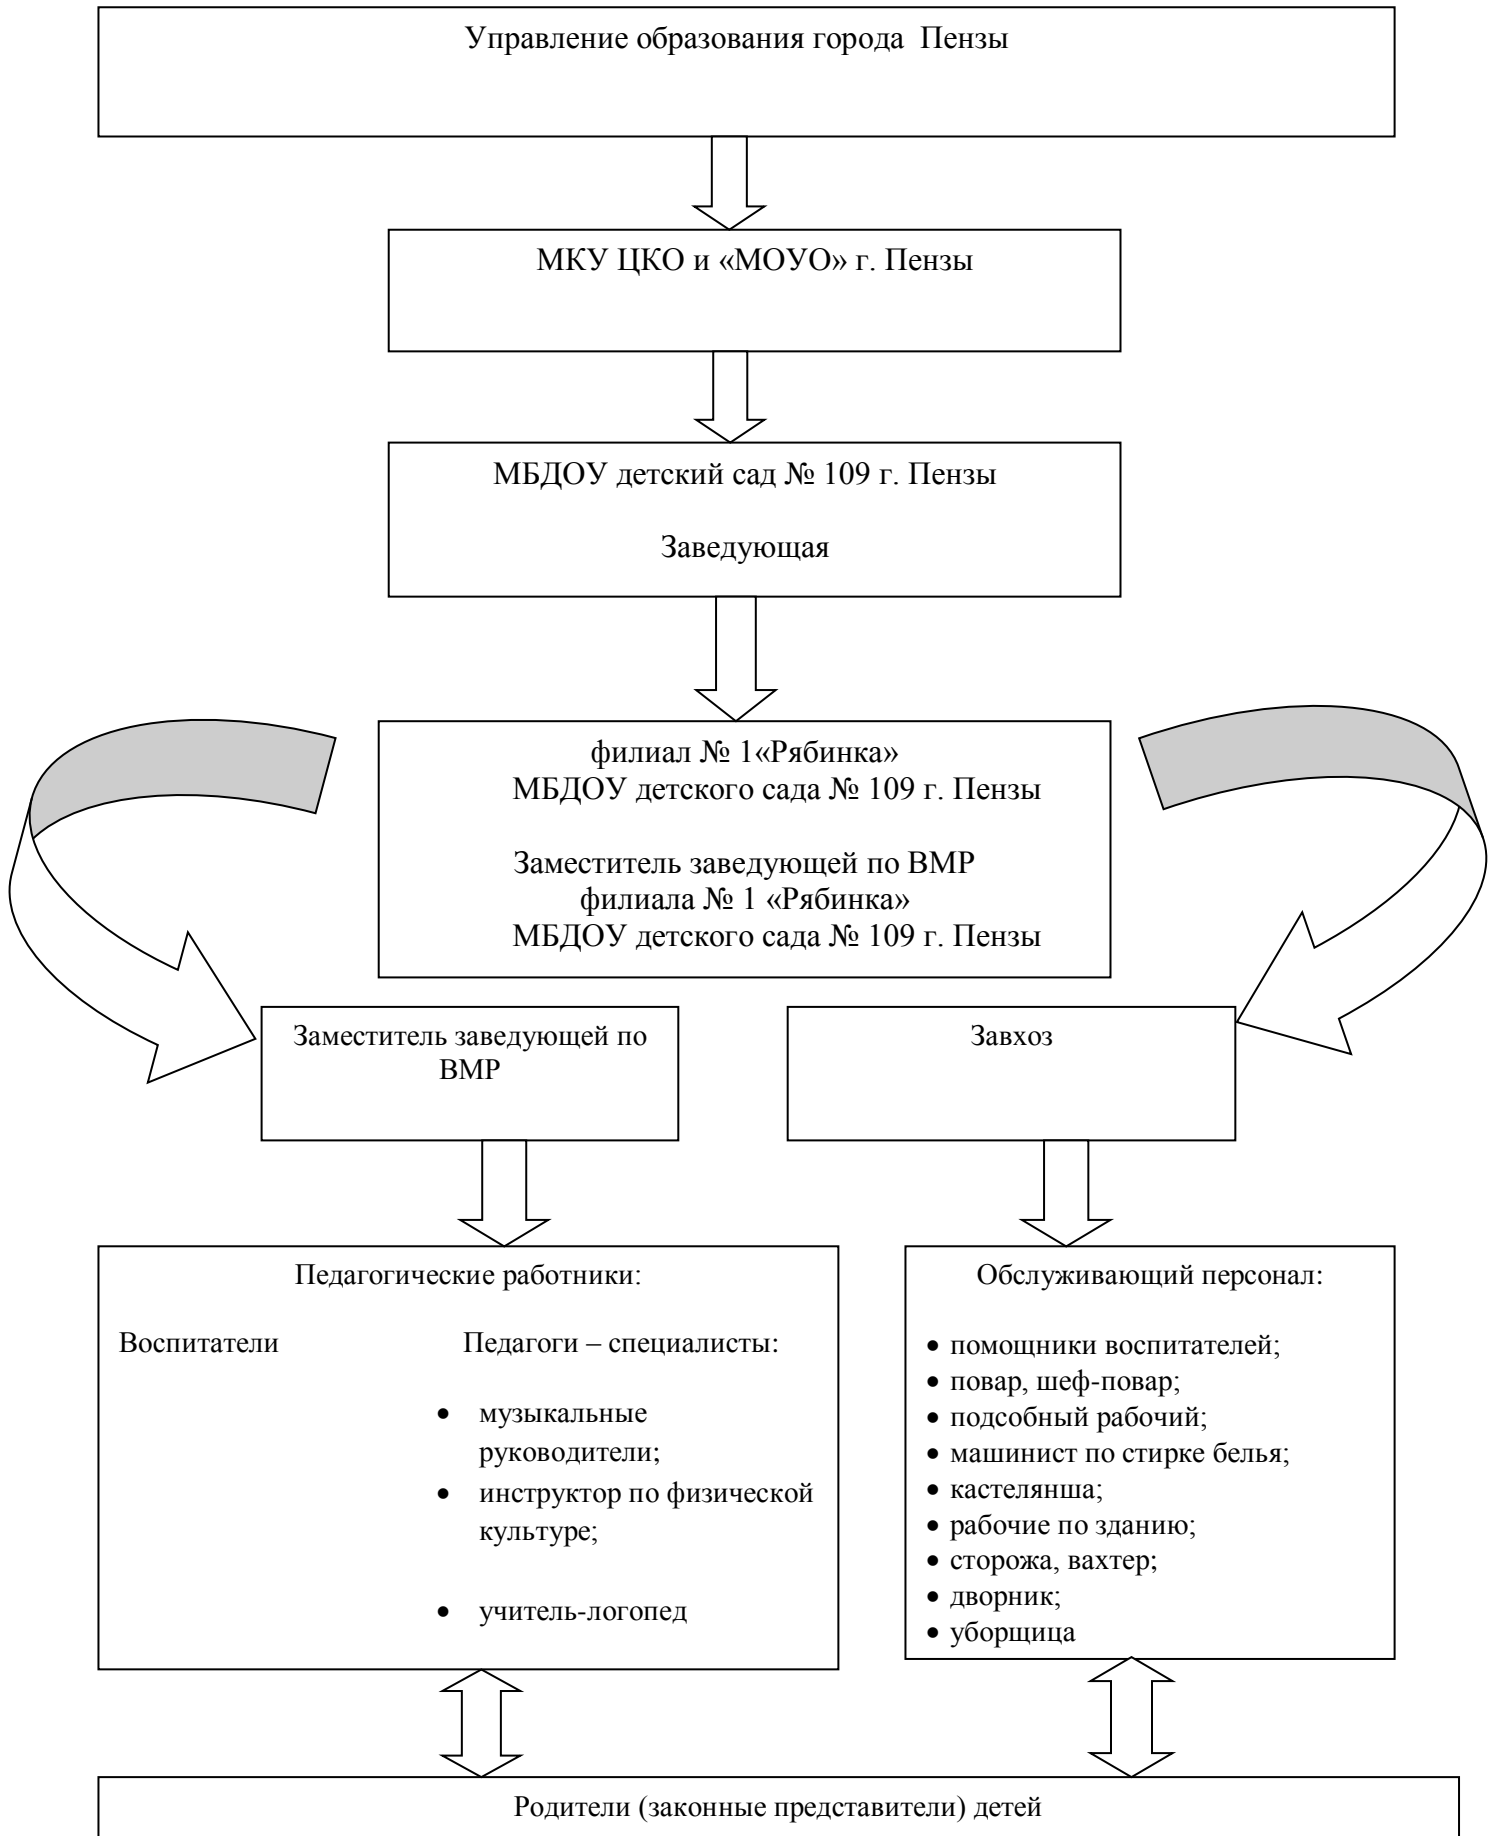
Управление образования города Пензы

МКУ ЦКО и «МОУО» г. Пензы

МБДОУ детский сад № 109 г. Пензы

Заведующая

филиал № 1«Рябинка»
МБДОУ детского сада № 109 г. Пензы

Заместитель заведующей по ВМР
филиала № 1 «Рябинка»
МБДОУ детского сада № 109 г. Пензы

Заместитель заведующей по ВМР

Завхоз

Педагогические работники:

Воспитатели

Педагоги – специалисты:

- музыкальные руководители;
- инструктор по физической культуре;
- учитель-логопед

Обслуживающий персонал:

- помощники воспитателей;
- повар, шеф-повар;
- подсобный рабочий;
- машинист по стирке белья;
- кастелянша;
- рабочие по зданию;
- сторожа, вахтер;
- дворник;
- уборщица

Родители (законные представители) детей